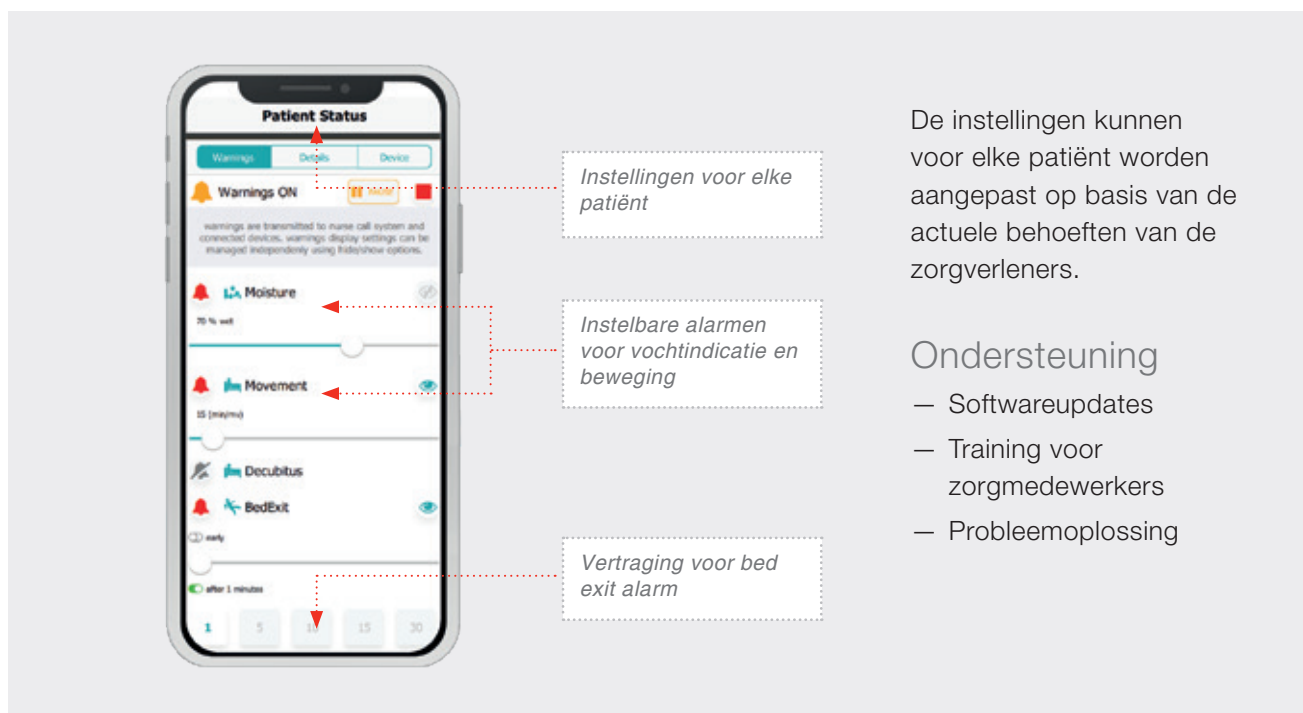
Patient Status

Warnings | Details | Device

Warnings ON

Hold

warnings are transmitted to nurse call system and connected devices. warnings display settings can be managed independently using hide/show options.

Moisture

70 % wet

Movement

15 (min/mv)

Decubitus

BedExit

early

after 1 minutes

1 5 10 15 30

Instellingen voor elke patiënt

Instelbare alarmen voor vochtindicatie en beweging

Vertraging voor bed exit alarm

De instellingen kunnen voor elke patiënt worden aangepast op basis van de actuele behoeften van de zorgverleners.

Ondersteuning

— Softwareupdates

— Training voor zorgmedewerkers

— Probleemoplossing